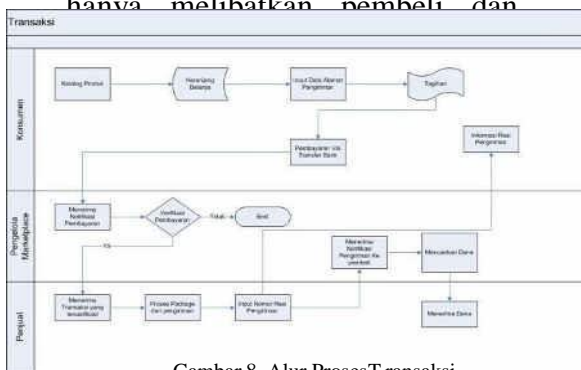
hanya melibatkan pembeli dan

Transaksi

Konsumen

Katalog Produk

Keranjang Belanja

Input Data Alamat Pengiriman

Tagihan

Pembayaran Via Transfer Bank

Informasi Resi Pengiriman

Pengelola Marketplace

Menerima Notifikasi Pembayaran

Verifikasi Pembayaran

Tidak

End

Ya

Menerima Notifikasi Pengiriman ke Pembeli

Mencairkan Dana

Penjual

Menerima Transaksi yang terverifikasi

Proses Packaging dan pengiriman

Input Nomor Resi Pengiriman

Menerima Dana

Gambar 8. Alur ProsesTransaksi